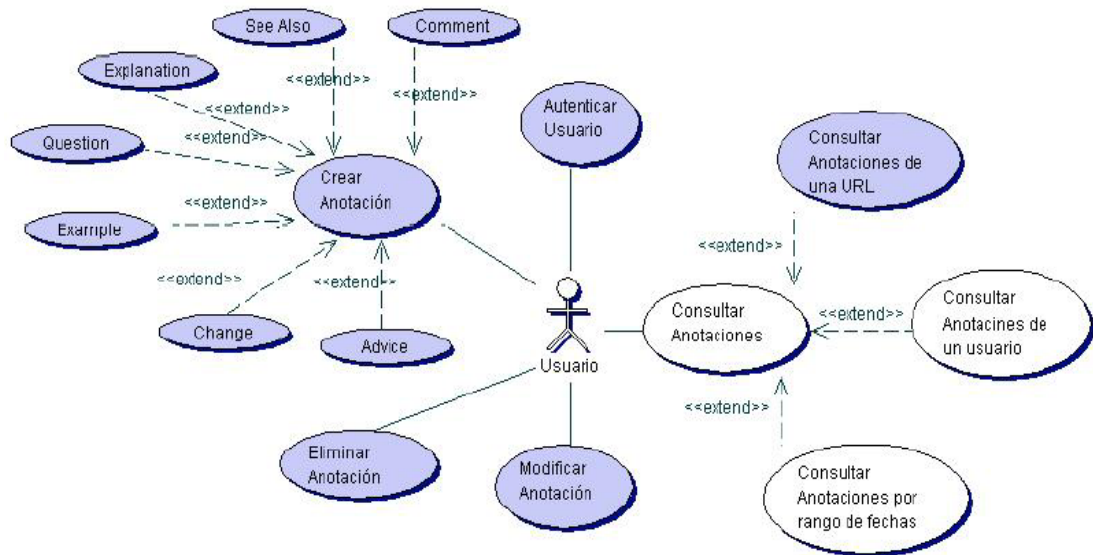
See Also

Comment

Explanation

<<extend>>

<<extend>>

<<extend>>

Autenticar Usuario

Question

<<extend>>

Consultar Anotaciones de una URL

Crear Anotación

<<extend>>

Example

<<extend>>

<<extend>>

<<extend>>

Consultar Anotaciones

<<extend>>

Consultar Anotacines de un usuario

Change

Advice

Usuario

<<extend>>

Eliminar Anotación

Modificar Anotación

Consultar Anotaciones por rango de fechas